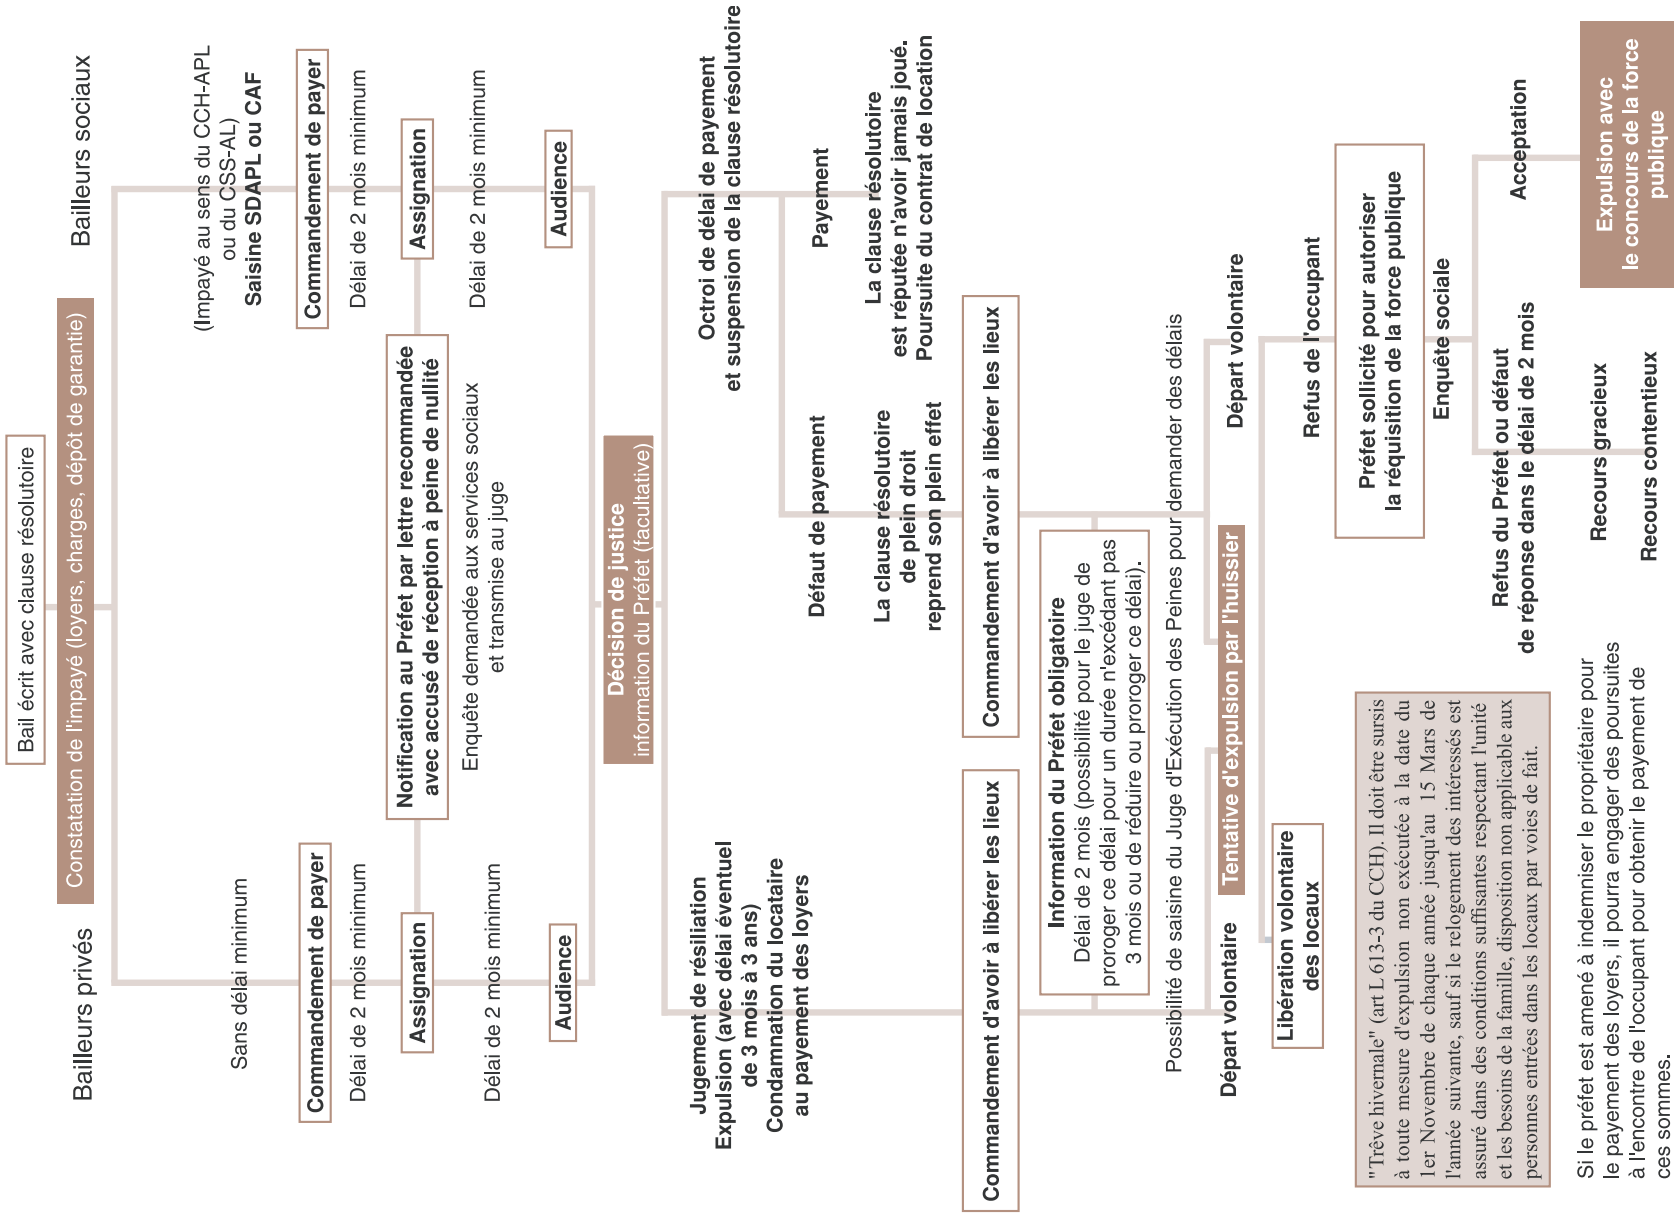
Bail écrit avec clause résolutoire

Constatation de l'impayé (loyers, charges, dépôt de garantie)

Bailleurs privés

Bailleurs sociaux

Sans délai minimum

(Impayé au sens du CCH-APL ou du CSS-AL) Saisine SDAPL ou CAF

Commandement de payer

Commandement de payer

Délai de 2 mois minimum

Délai de 2 mois minimum

Assignation

Assignation

Notification au Préfet par lettre recommandée avec accusé de réception à peine de nullité

Enquête demandée aux services sociaux et transmise au juge

Délai de 2 mois minimum

Délai de 2 mois minimum

Audience

Audience

Décision de justice information du Préfet (facultative)

Jugement de résiliation Expulsion (avec délai éventuel de 3 mois à 3 ans) Condamnation du locataire au payement des loyers

Octroi de délai de payement et suspension de la clause résolutoire

Défaut de payement

Payement

La clause résolutoire de plein droit reprend son plein effet

La clause résolutoire est réputée n'avoir jamais joué. Poursuite du contrat de location

Commandement d'avoir à libérer les lieux

Commandement d'avoir à libérer les lieux

Information du Préfet obligatoire Délai de 2 mois (possibilité pour le juge de proroger ce délai pour un durée n'excédant pas 3 mois ou de réduire ou proroger ce délai).

Possibilité de saisine du Juge d'Exécution des Peines pour demander des délais

Départ volontaire

Départ volontaire

Tentative d'expulsion par l'huissier

Libération volontaire des locaux

Refus de l'occupant

Préfet sollicité pour autoriser la réquisition de la force publique

Enquête sociale

Acceptation

Expulsion avec le concours de la force publique

Refus du Préfet ou défaut de réponse dans le délai de 2 mois

Recours gracieux

Recours contentieux

"Trêve hivernale" (art L 613-3 du CCH). Il doit être sursis à toute mesure d'expulsion non exécutée à la date du 1er Novembre de chaque année jusqu'au 15 Mars de l'année suivante, sauf si le relogement des intéressés est assuré dans des conditions suffisantes respectant l'unité et les besoins de la famille, disposition non applicable aux personnes entrées dans les locaux par voies de fait.

Si le préfet est amené à indemniser le propriétaire pour le payement des loyers, il pourra engager des poursuites à l'encontre de l'occupant pour obtenir le payement de ces sommes.